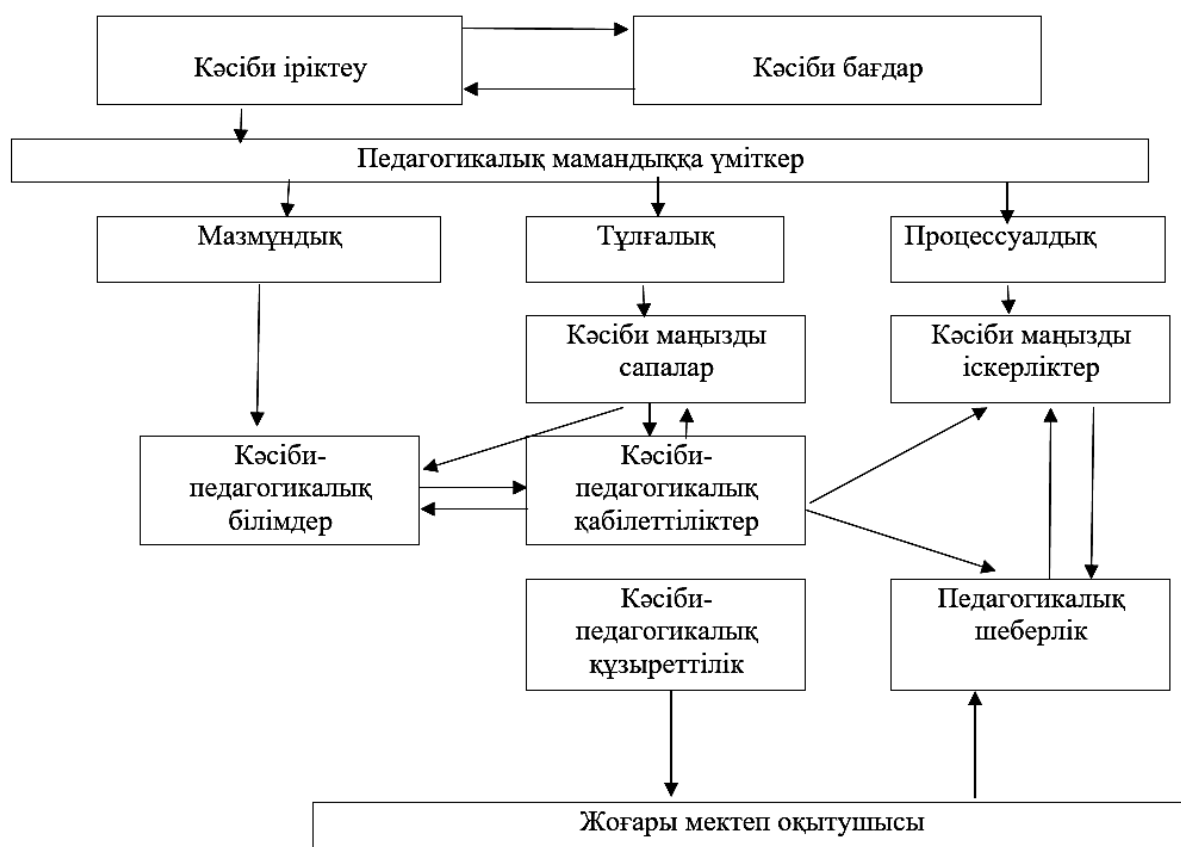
Кәсіби іріктеу

Кәсіби бағдар

Педагогикалық мамандыққа үміткер

Мазмұндық

Тұлғалық

Процессуалдық

Кәсіби маңызды сапалар

Кәсіби маңызды іскерліктер

Кәсіби-педагогикалық білімдер

Кәсіби-педагогикалық қабілеттіліктер

Кәсіби-педагогикалық құзыреттілік

Педагогикалық шеберлік

Жоғары мектеп оқытушысы